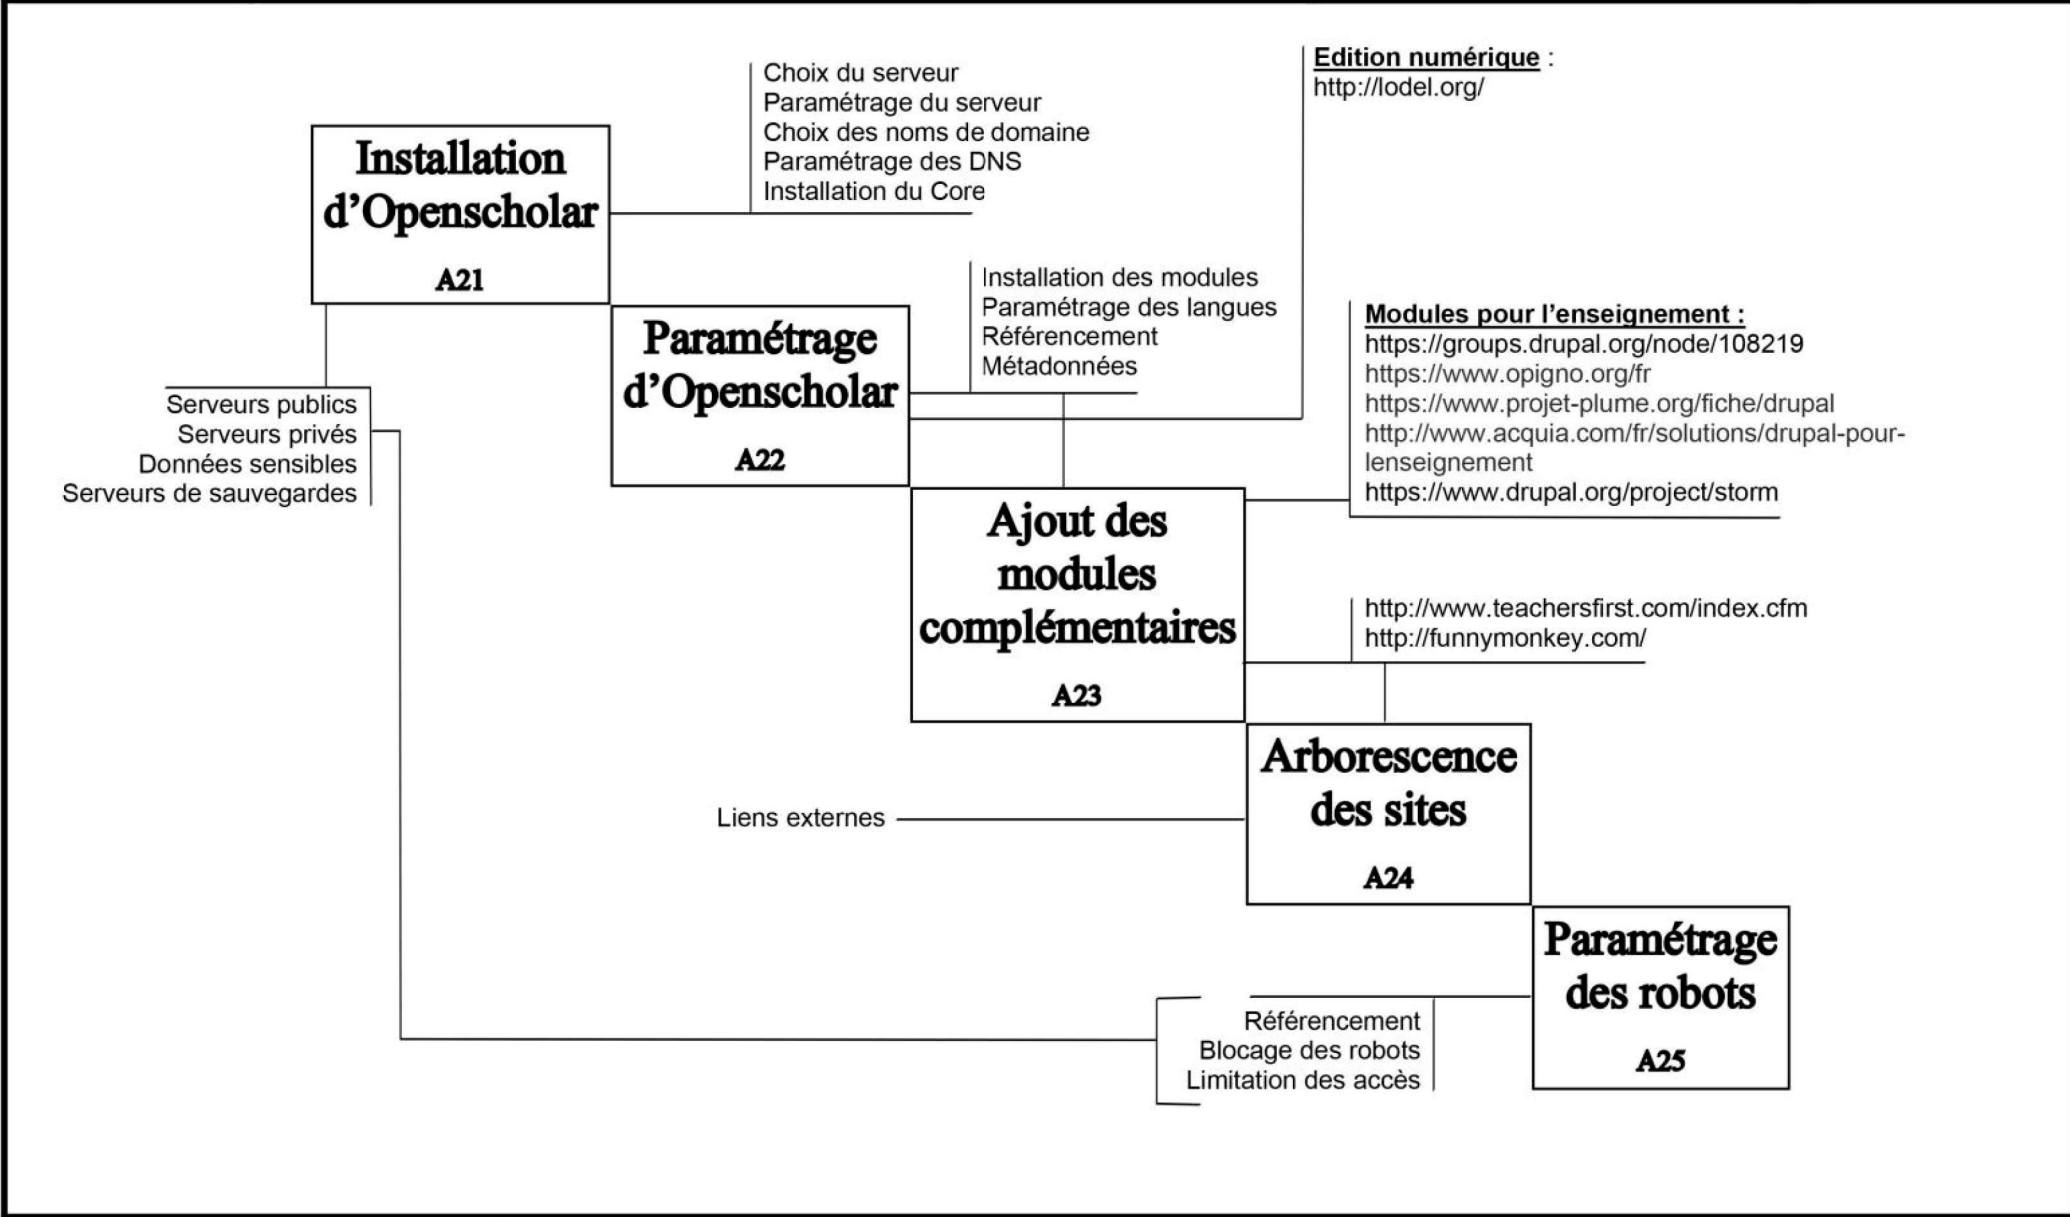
Edition numérique :
http://lodel.org/

Choix du serveur
Paramétrage du serveur
Choix des noms de domaine
Paramétrage des DNS
Installation du Core

Installation d'Openscholar
A21

Installation des modules
Paramétrage des langues
Référencement
Métadonnées

Paramétrage d'Openscholar
A22

Modules pour l'enseignement :
https://groups.drupal.org/node/108219
https://www.opigno.org/fr
https://www.projet-plume.org/fiche/drupal
http://www.acquia.com/fr/solutions/drupal-pour-lenseignement
https://www.drupal.org/project/storm

Serveurs publics
Serveurs privés
Données sensibles
Serveurs de sauvegardes

Ajout des modules complémentaires
A23

http://www.teachersfirst.com/index.cfm
http://funnymonkey.com/

Arborescence des sites
A24

Liens externes

Paramétrage des robots
A25

Référencement
Blocage des robots
Limitation des accès